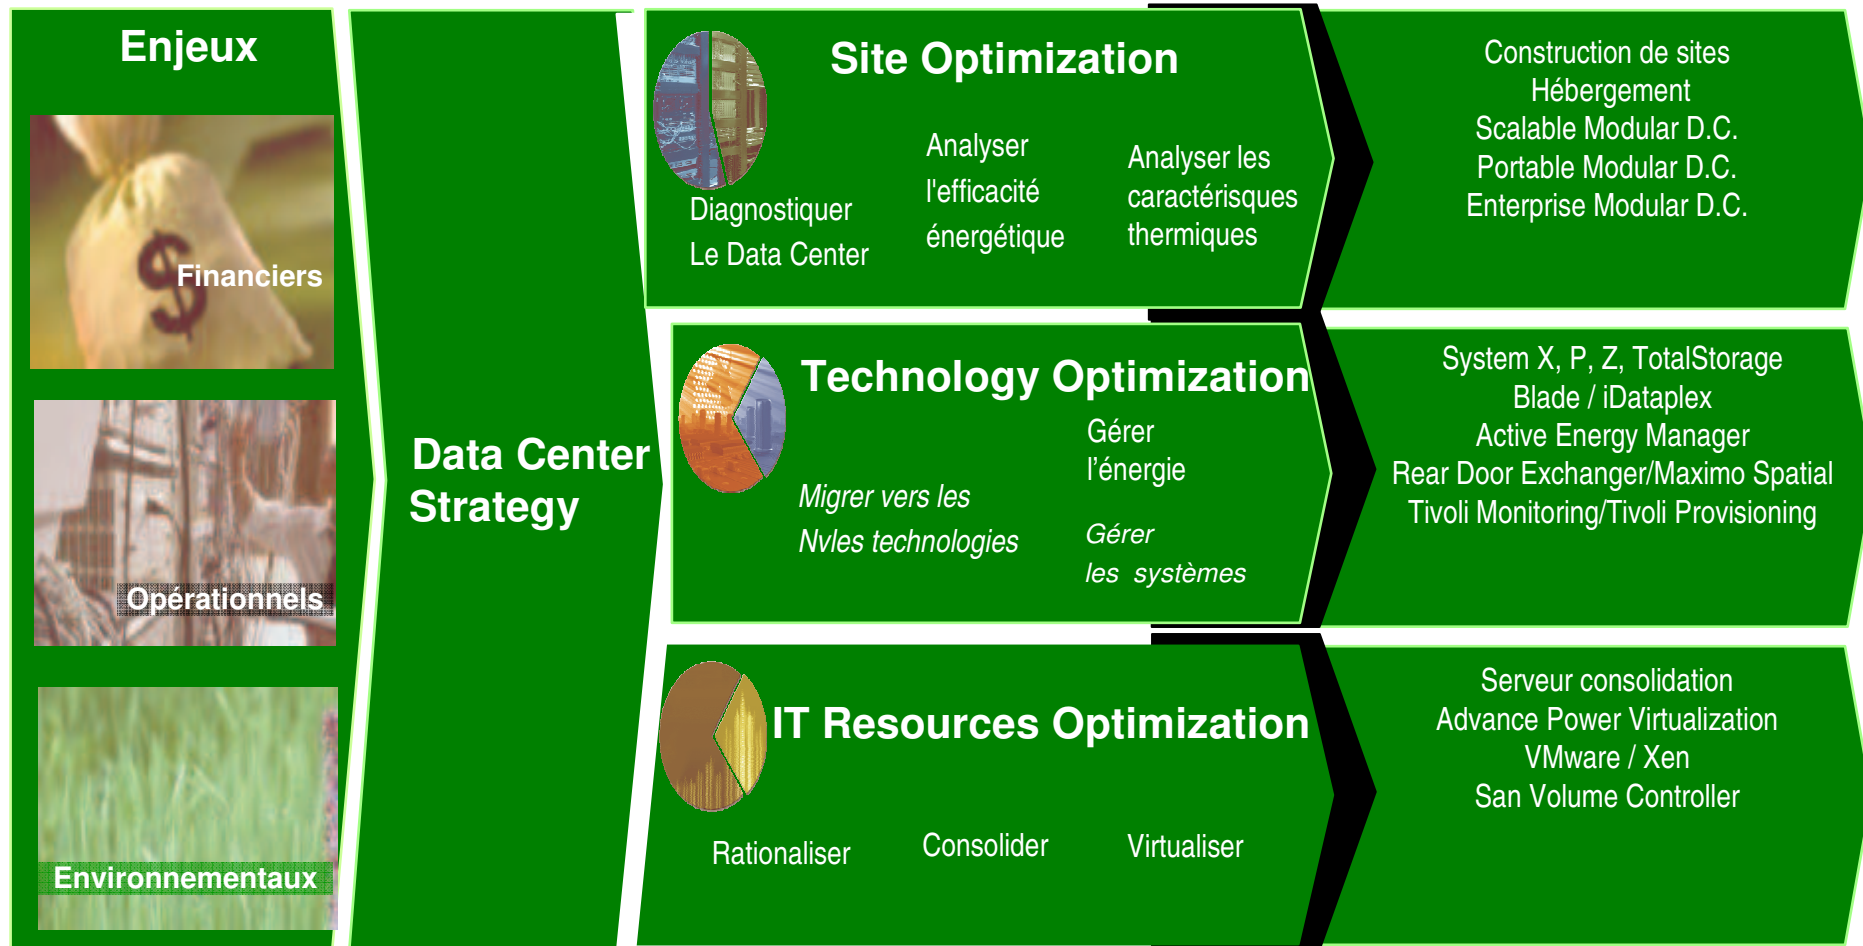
Enjeux

Financiers

Opérationnels

Environnementaux

Data Center Strategy

Site Optimization

Diagnostiquer Le Data Center

Analyser l'efficacité énergétique

Analyser les caractérisques thermiques

Construction de sites
Hébergement
Scalable Modular D.C.
Portable Modular D.C.
Enterprise Modular D.C.

Technology Optimization

Migrer vers les Nvles technologies

Gérer l'énergie

Gérer les systèmes

System X, P, Z, TotalStorage
Blade / iDataplex
Active Energy Manager
Rear Door Exchanger/Maximo Spatial
Tivoli Monitoring/Tivoli Provisioning

IT Resources Optimization

Rationaliser

Consolider

Virtualiser

Serveur consolidation
Advance Power Virtualization
VMware / Xen
San Volume Controller